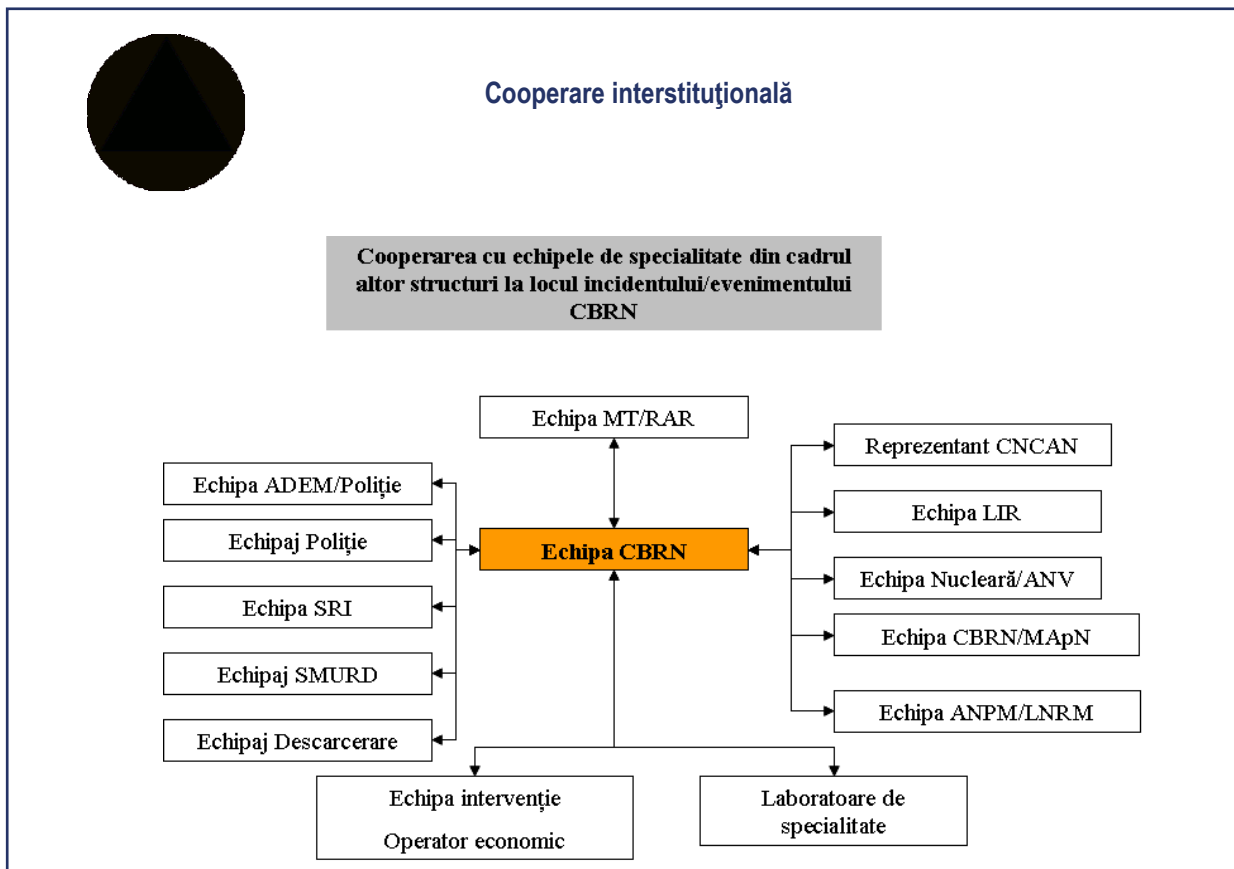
Cooperare interstituţională

Cooperarea cu echipele de specialitate din cadrul altor structuri la locul incidentului/evenimentului CBRN

Echipa MT/RAR

Echipa ADEM/Poliție

Echipaj Poliție

Echipa SRI

Echipaj SMURD

Echipaj Descarcerare

Echipa CBRN

Reprezentant CNCAN

Echipa LIR

Echipa Nucleară/ANV

Echipa CBRN/MApN

Echipa ANPM/LNRM

Echipa intervenție

Operator economic

Laboratoare de specialitate